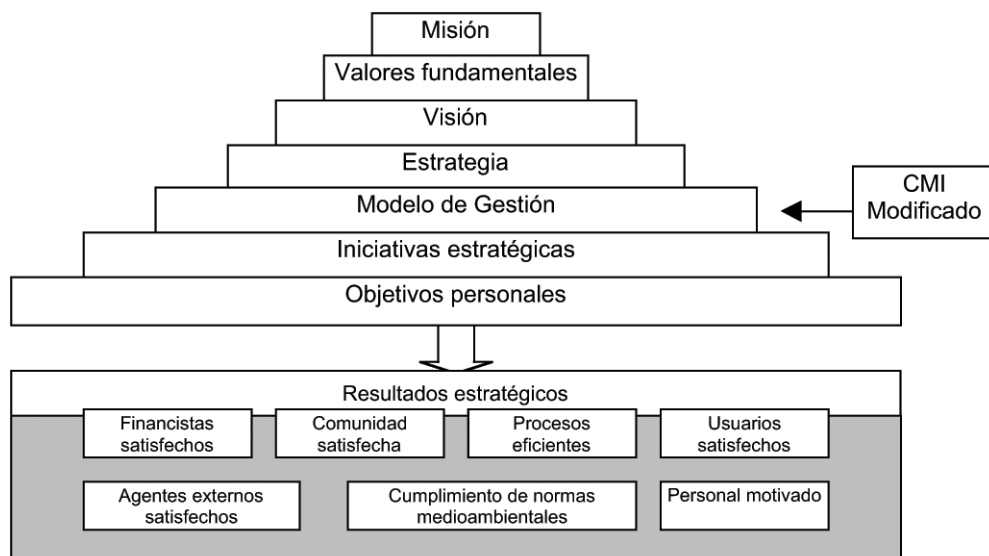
Misión

Valores fundamentales

Visión

Estrategia

Modelo de Gestión

CMI Modificado

Iniciativas estratégicas

Objetivos personales

Resultados estratégicos

Financistas satisfechos

Comunidad satisfecha

Procesos eficientes

Usuarios satisfechos

Agentes externos satisfechos

Cumplimiento de normas medioambientales

Personal motivado